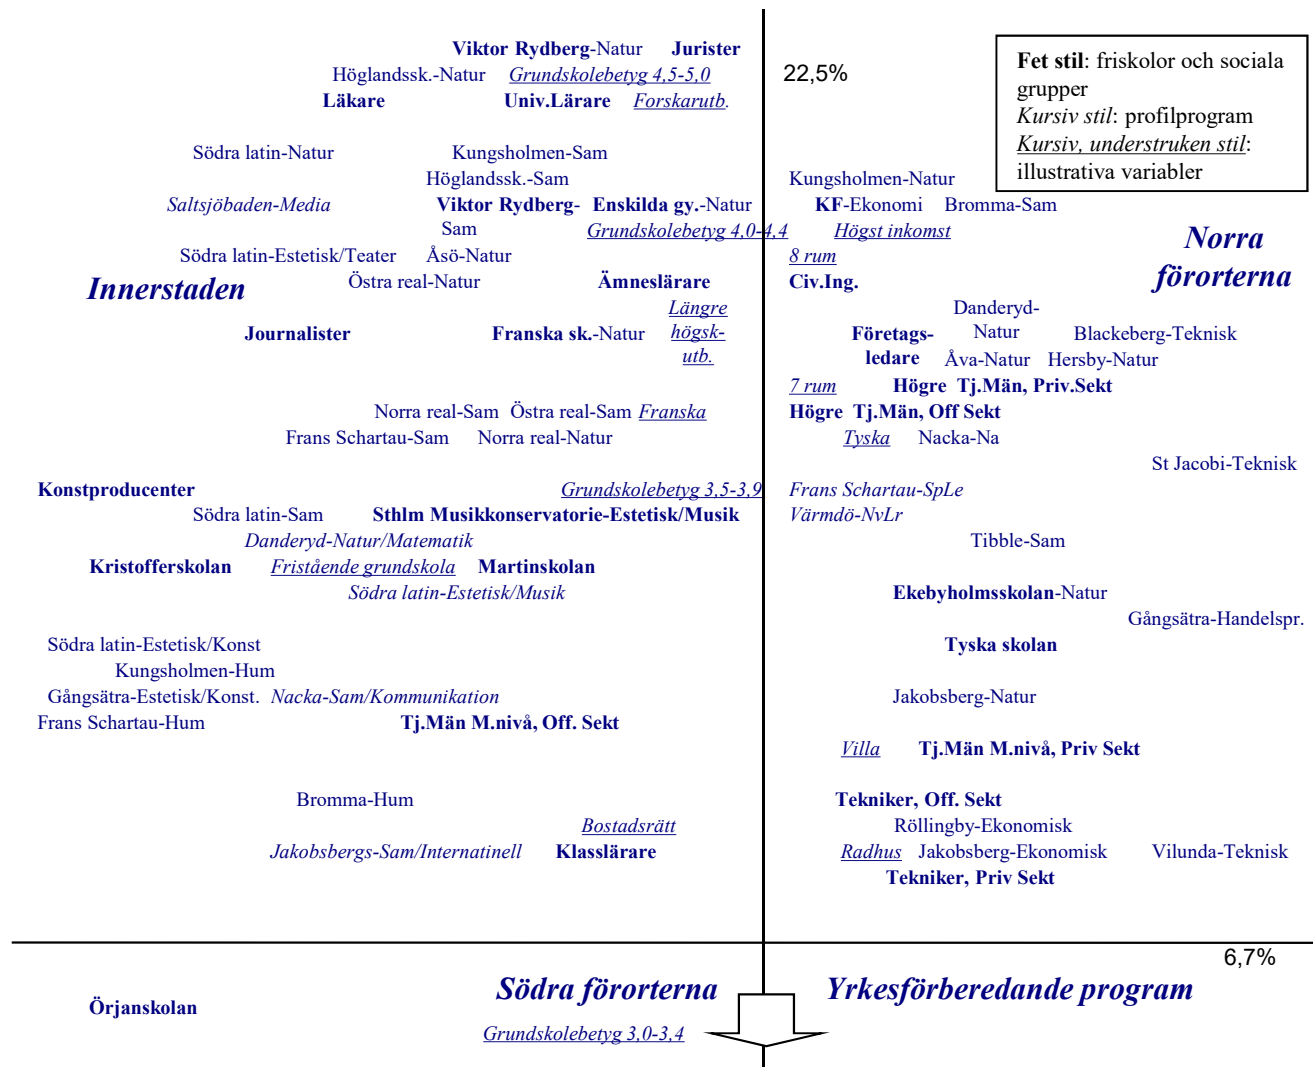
**Fet stil**: friskolor och sociala grupper
*Kursiv stil*: profilprogram
*Kursiv, understruken stil*: illustrativa variabler

22,5%

**Viktor Rydberg**-Natur **Jurister**
Höglandssk.-Natur *Grundskolebetyg 4,5-5,0*
**Läkare** **Univ.Lärare** *Forskarutb.*

Södra latin-Natur Kungsholmen-Sam
Höglandssk.-Sam
*Saltsjöbaden-Media* **Viktor Rydberg**-Sam **Enskilda gy.**-Natur
*Grundskolebetyg 4,0-4,4*
Södra latin-Estetisk/Teater Åsö-Natur
**Innerstaden** Östra real-Natur **Ämneslärare**
*Längre högsk-utb.*
**Journalister** **Franska sk.**-Natur

Kungsholmen-Natur
**KF**-Ekonomi Bromma-Sam
*Högst inkomst*
*8 rum*
**Civ.Ing.**
**Norra förorterna**
Danderyd-Natur
**Företags-ledare** Blackeberg-Teknisk
Åva-Natur Hersby-Natur
*7 rum* **Högre Tj.Män, Priv.Sekt**
**Högre Tj.Män, Off Sekt**
*Tyska* Nacka-Na

Norra real-Sam Östra real-Sam *Franska*
Frans Schartau-Sam Norra real-Natur

St Jacobi-Teknisk

**Konstproducenter** *Grundskolebetyg 3,5-3,9*
Södra latin-Sam **Sthlm Musikkonservatorie-Estetisk/Musik**
*Danderyd-Natur/Matematik*
**Kristofferskolan** *Fristående grundskola* **Martinskolan**
*Södra latin-Estetisk/Musik*

*Frans Schartau-SpLe*
*Värmdö-NvLr*
Tibble-Sam
**Ekebyholmsskolan**-Natur
Gångsätra-Handelspr.
**Tyska skolan**

Södra latin-Estetisk/Konst
Kungsholmen-Hum
Gångsätra-Estetisk/Konst. *Nacka-Sam/Kommunikation*
Frans Schartau-Hum **Tj.Män M.nivå, Off. Sekt**

Jakobsberg-Natur
*Villa* **Tj.Män M.nivå, Priv Sekt**

Bromma-Hum
*Bostadsrätt*
*Jakobsbergs-Sam/Internatinell* **Klasslärare**

**Tekniker, Off. Sekt**
Röllingby-Ekonomisk
*Radhus* Jakobsberg-Ekonomisk Vilunda-Teknisk
**Tekniker, Priv Sekt**

6,7%

**Örjanskolan**
**Södra förorterna**
*Grundskolebetyg 3,0-3,4*
**Yrkesförberedande program**